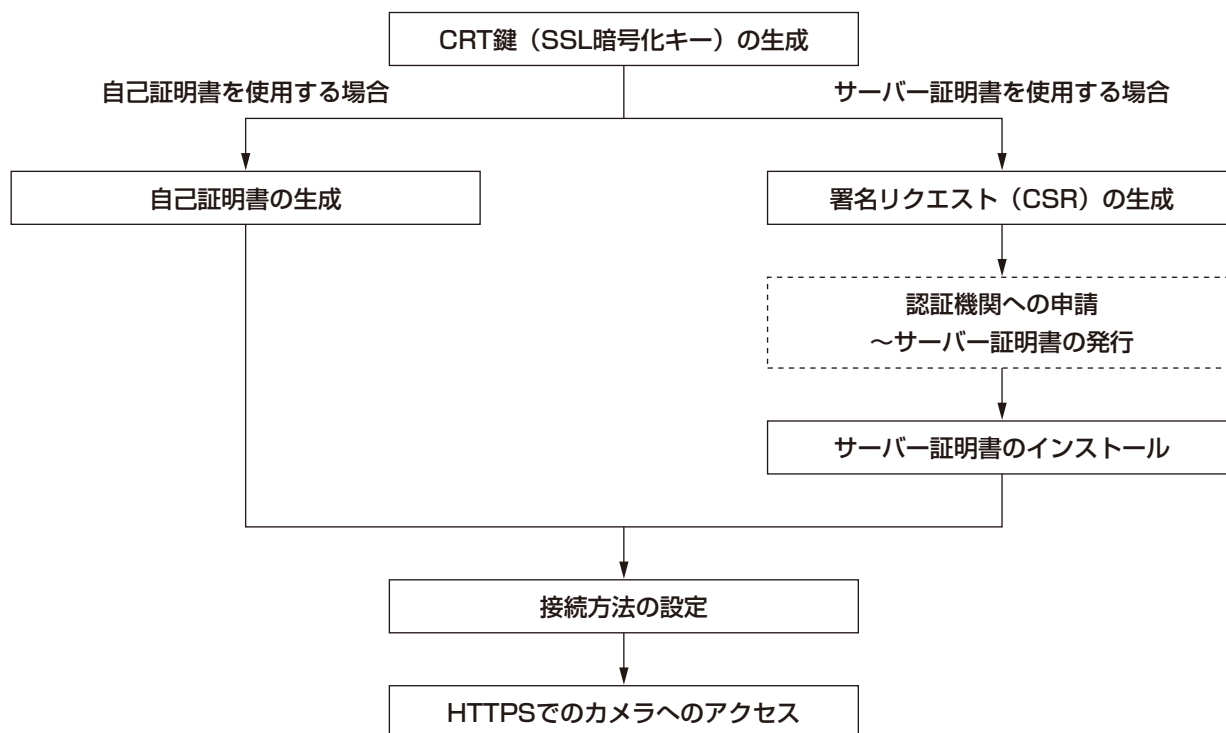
CRT鍵（SSL暗号化キー）の生成

自己証明書を使用する場合

サーバー証明書を使用する場合

自己証明書の生成

署名リクエスト（CSR）の生成

認証機関への申請
～サーバー証明書の発行

サーバー証明書のインストール

接続方法の設定

HTTPSでのカメラへのアクセス